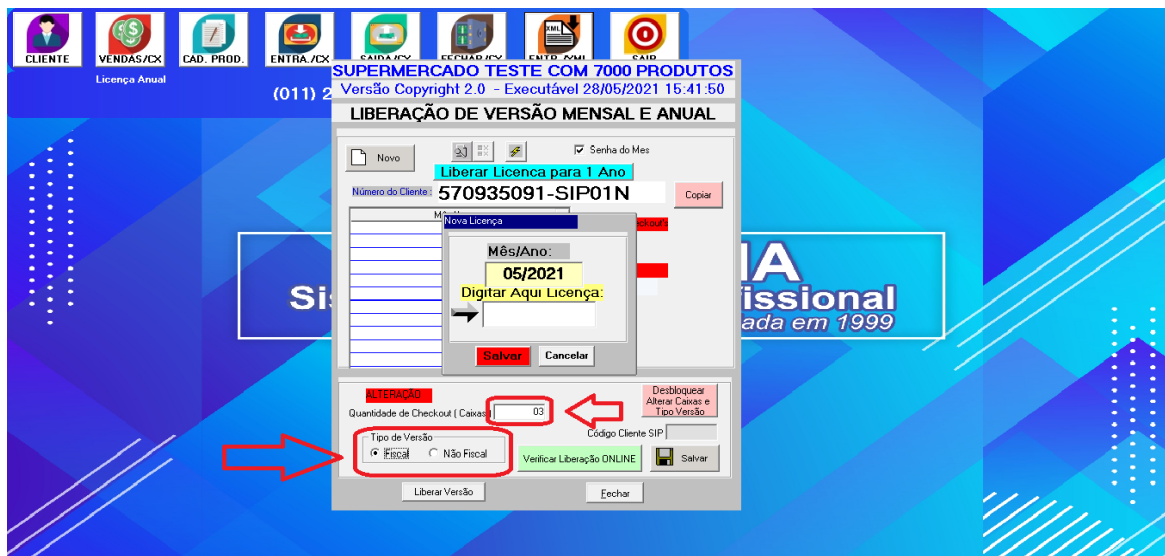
CLIENTE
VENDAS/CX
CAD. PROD.
ENTRA./CX
SAIDA/CX
FECHAR/CX
XML
ENTR. XML
SAIR
Licença Anual
(011) 2

SUPERMERCADO TESTE COM 7000 PRODUTOS
Versão Copyright 2.0 - Executável 28/05/2021 15:41:50
LIBERAÇÃO DE VERSÃO MENSAL E ANUAL

Novo
Senha do Mes
Liberar Licenca para 1 Ano
Número do Cliente : 570935091-SIP01N
Copiar
Mê
heckout

Nova Licença
Mês/Ano:
05/2021
Digitar Aqui Licença:
Salvar
Cancelar

Sis
IA
issional
ada em 1999

ALTERAÇÃO
Desbloquear Alterar Caixas e Tipo Versão
Quantidade de Checkout ( Caixas) 03
Código Cliente SIP
Tipo de Versão
Fiscal
Não Fiscal
Verificar Liberação ONLINE
Salvar
Liberar Versão
Fechar